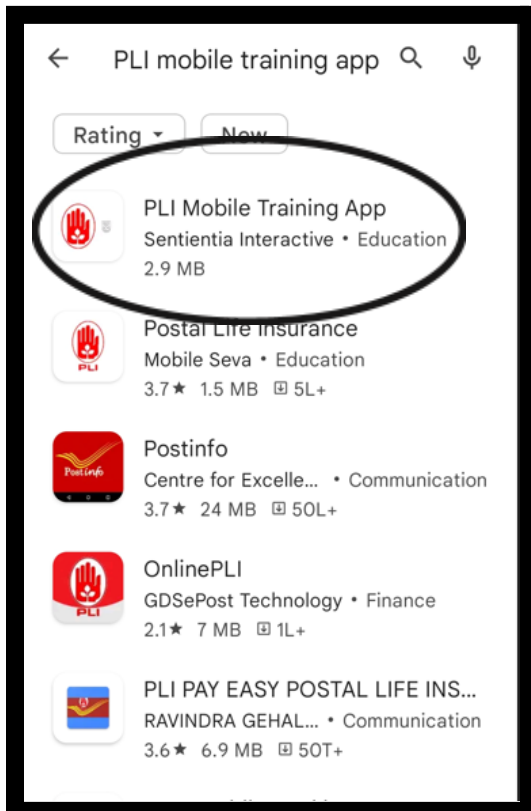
PLI mobile training app

Rating ▾ New

PLI Mobile Training App
Sentientia Interactive • Education
2.9 MB

PLI
Postal Life Insurance
Mobile Seva • Education
3.7★ 1.5 MB 5L+

Postinfo
Postinfo
Centre for Excelle... • Communication
3.7★ 24 MB 50L+

PLI
OnlinePLI
GDSePost Technology • Finance
2.1★ 7 MB 1L+

PLI PAY EASY POSTAL LIFE INS...
RAVINDRA GEHAL... • Communication
3.6★ 6.9 MB 50T+